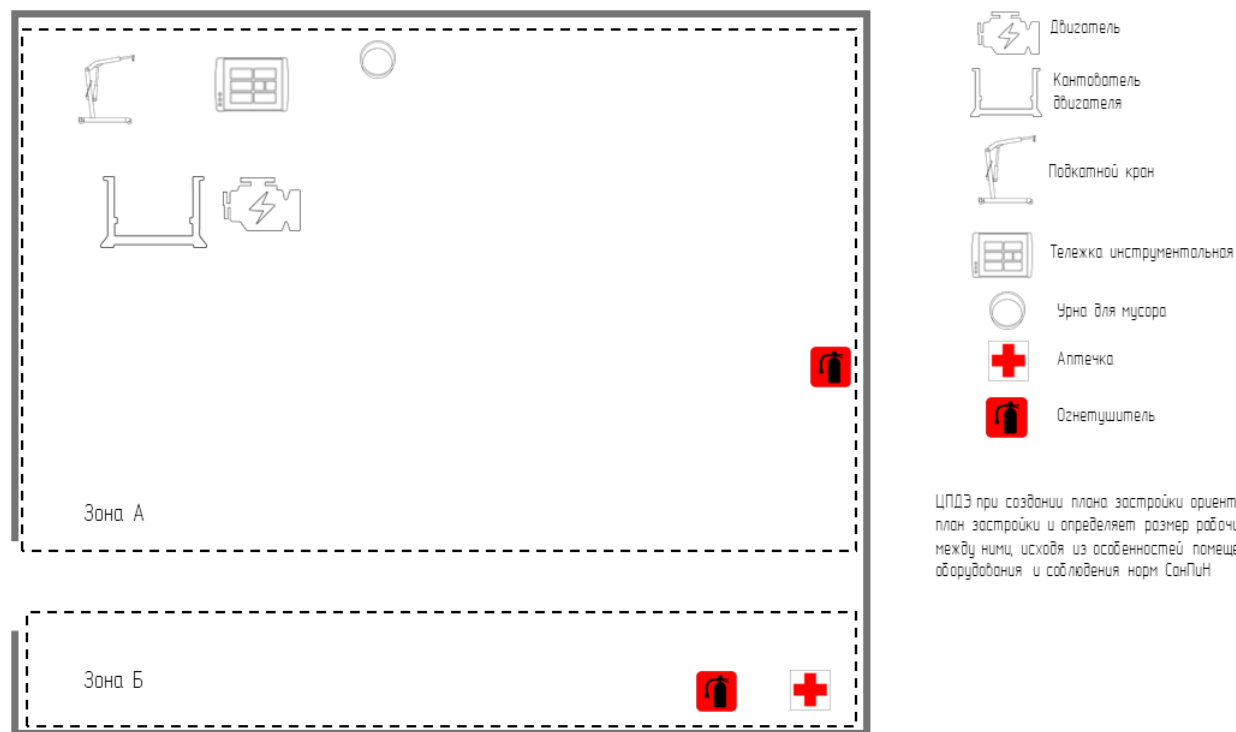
Зона А

Зона Б

Двигатель

Кантователь двигателя

Подкатной кран

Тележка инструментальная

Урна для мусора

Аптечка

Огнетушитель

ЦПДЭ при создании плана застройки ориент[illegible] план застройки и определяет размер рабочи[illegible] между ними, исходя из особенностей помеще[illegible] оборудования и соблюдения норм СанПиН